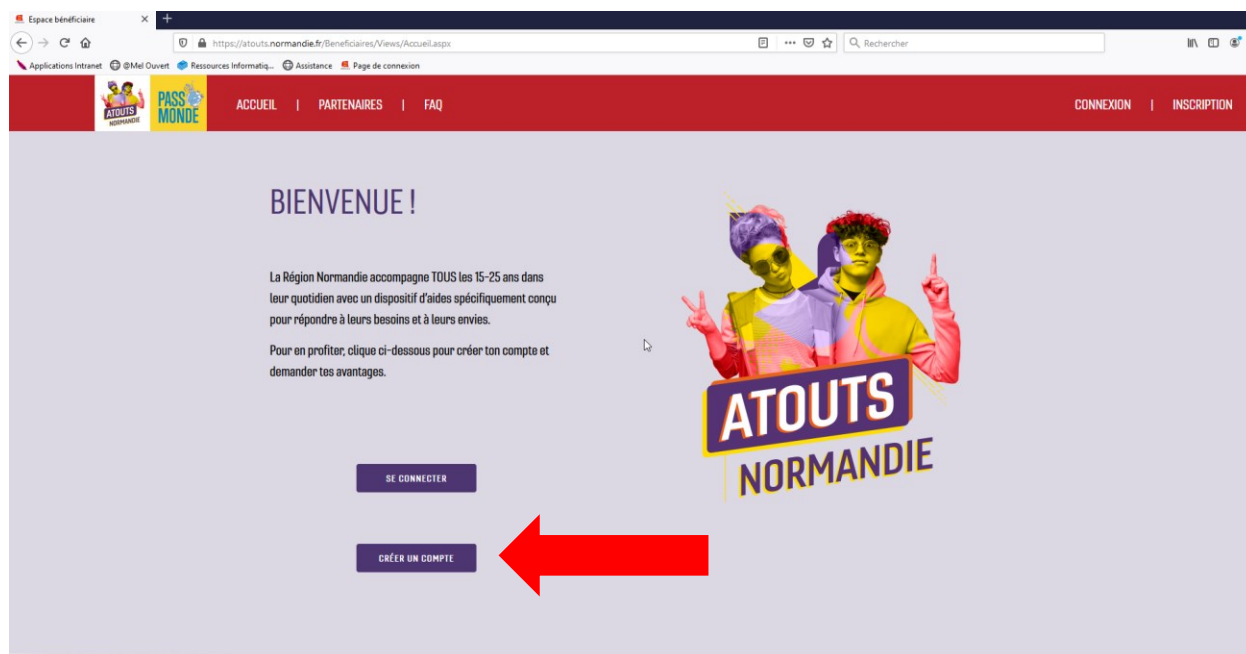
Espace bénéficiaire ×

https://atouts.normandie.fr/Beneficiaires/Views/Accueil.aspx

Rechercher

Applications Intranet @Mel Ouvert Ressources Informatiq... Assistance Page de connexion

ATOUTS NORMANDIE PASS MONDE

ACCUEIL | PARTENAIRES | FAQ

CONNEXION | INSCRIPTION

BIENVENUE !

La Région Normandie accompagne TOUS les 15-25 ans dans leur quotidien avec un dispositif d'aides spécifiquement conçu pour répondre à leurs besoins et à leurs envies.

Pour en profiter, clique ci-dessous pour créer ton compte et demander tes avantages.

SE CONNECTER

CRÉER UN COMPTE

ATOUTS NORMANDIE